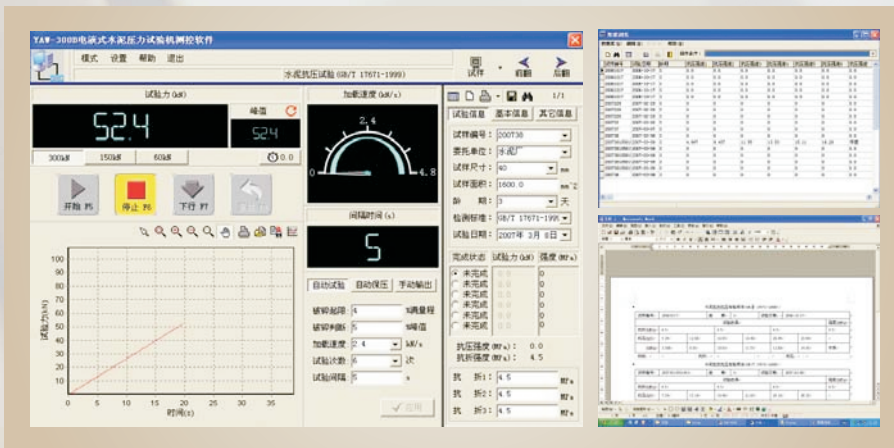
YAW-300D电液式水泥压力试验机测控软件

模式 设置 帮助 退出

水泥抗压试验(GB/T 17671-1999)

试件 前翻 后翻

试验力(kN)

52.4

峰值

52.4

300kN 150kN 60kN

0.0

开始 F5 停止 F6 下行 F7

加载速度(kN/s)

2.4

0 4.8

间隔时间(s)

5

试验信息 图表信息 其它信息

试样编号: 200738

委托单位: 水泥厂

试样尺寸: 40 mm

试样面积: 1600.0 mm²

龄 期: 3 天

检测标准: GB/T 17671-1999

试验日期: 2007年 3月 8日

完成状态 试验力(kN) 强度(MPa)

未完成 0.0 0
未完成 0.0 0
未完成 0.0 0
未完成 0.0 0
未完成 0.0 0
未完成 0.0 0

抗压强度(MPa): 0.0
抗折强度(MPa): 4.5

抗 折1: 4.5 MPa
抗 折2: 4.5 MPa
抗 折3: 4.5 MPa

1/1

自动试验 自动保压 手动输出

破碎起限 4 %满量程
破碎判断 5 %峰值
加载速度 2.4 kN/s
试验次数 6 次
试验间隔 5 s

应用

100
90
80
70
60
50
40
30
20
10
0

试验力(kN)

0 5 10 15 20 25 30 35

时间(s)

数据浏览

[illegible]